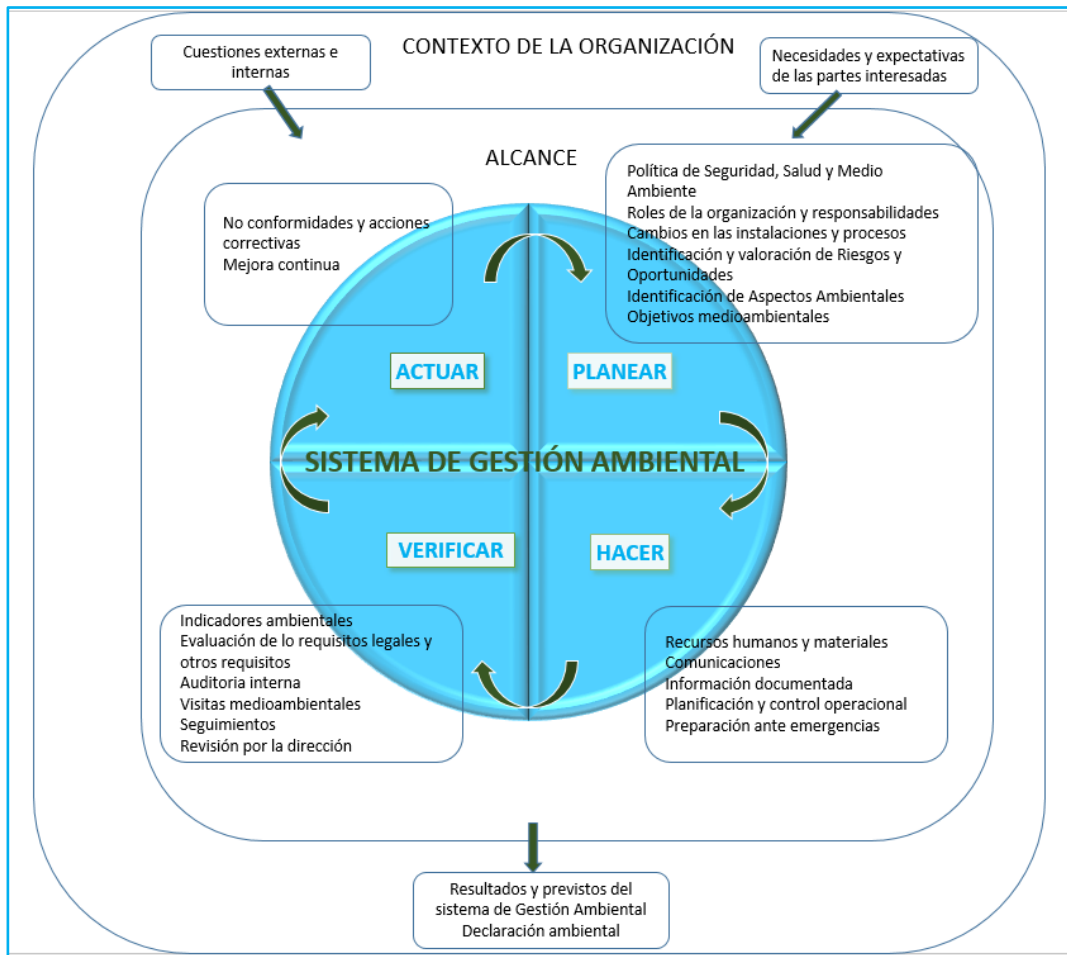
Cuestiones externas e internas

CONTEXTO DE LA ORGANIZACIÓN

Necesidades y expectativas de las partes interesadas

ALCANCE

No conformidades y acciones correctivas
Mejora continua

Política de Seguridad, Salud y Medio Ambiente
Roles de la organización y responsabilidades
Cambios en las instalaciones y procesos
Identificación y valoración de Riesgos y Oportunidades
Identificación de Aspectos Ambientales
Objetivos medioambientales

ACTUAR

PLANEAR

SISTEMA DE GESTIÓN AMBIENTAL

VERIFICAR

HACER

Indicadores ambientales
Evaluación de lo requisitos legales y otros requisitos
Auditoria interna
Visitas medioambientales
Seguimientos
Revisión por la dirección

Recursos humanos y materiales
Comunicaciones
Información documentada
Planificación y control operacional
Preparación ante emergencias

Resultados y previstos del sistema de Gestión Ambiental
Declaración ambiental